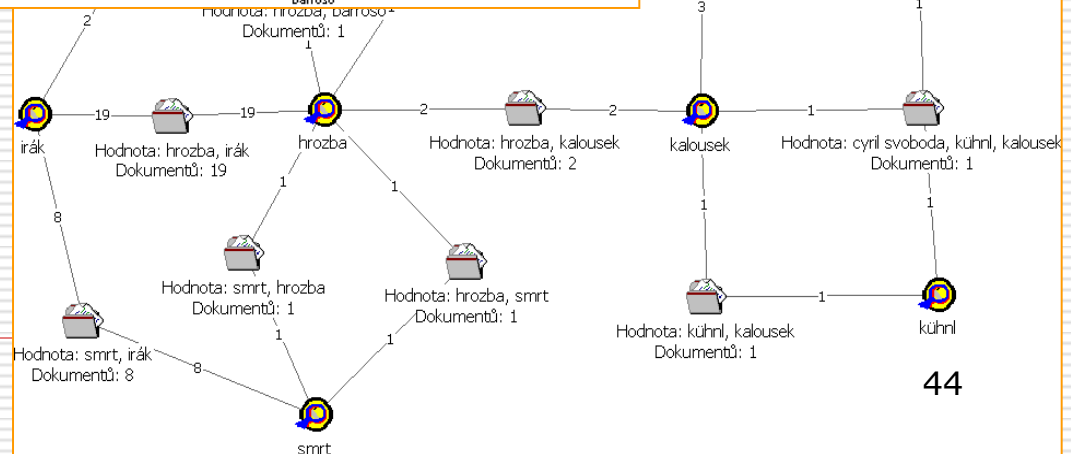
barroso
Hodnota: hrozba, barroso
Dokumentů: 1

2
1
1
3
1

irák
19
Hodnota: hrozba, irák
Dokumentů: 19
19
hrozba
2
Hodnota: hrozba, kalousek
Dokumentů: 2
2
kalousek
1
Hodnota: cyril svoboda, kühnl, kalousek
Dokumentů: 1

8
1
1
1
1

Hodnota: smrt, hrozba
Dokumentů: 1

Hodnota: hrozba, smrt
Dokumentů: 1

Hodnota: kühnl, kalousek
Dokumentů: 1
1
kühnl

Hodnota: smrt, irák
Dokumentů: 8
8
1
1
smrt

44